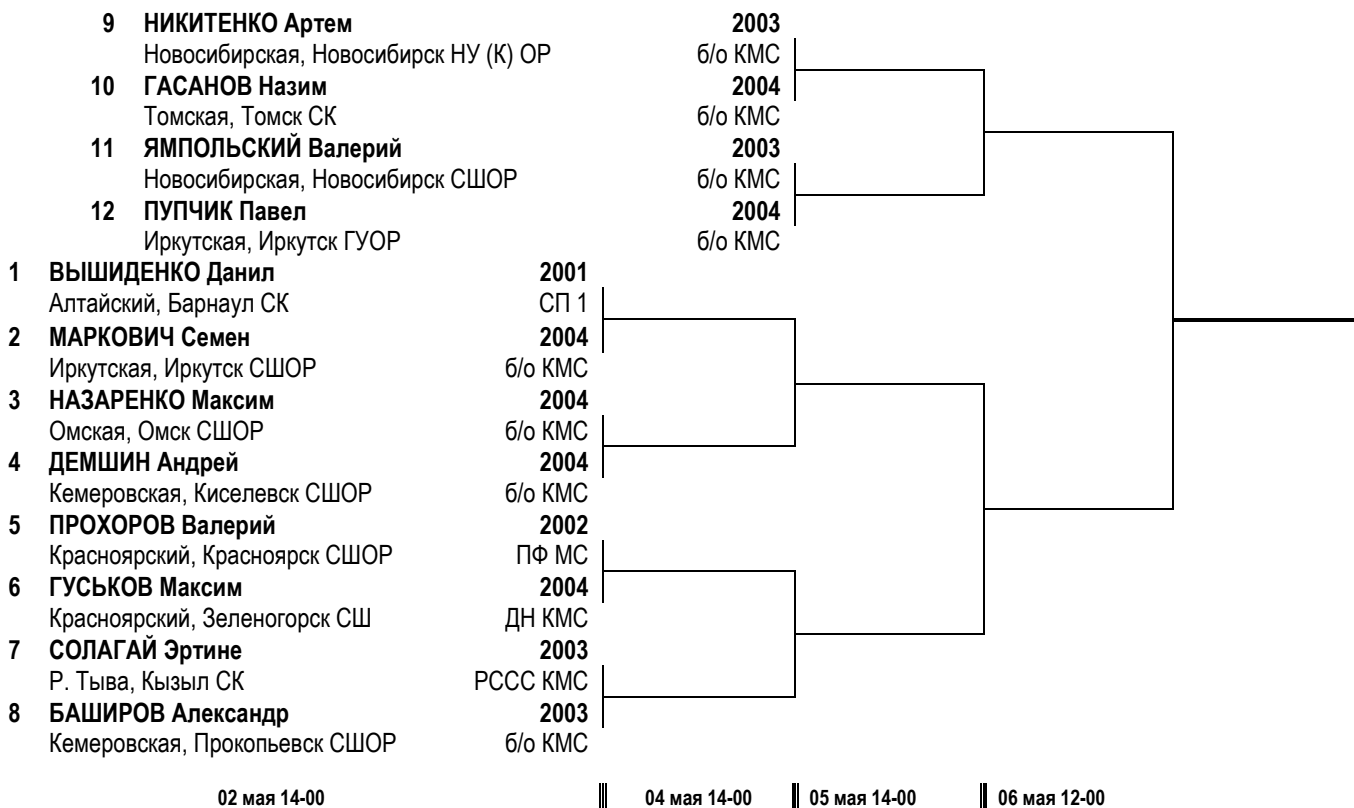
9 **НИКИТЕНКО Артем** **2003**
Новосибирская, Новосибирск НУ (К) ОР б/о КМС
10 **ГАСАНОВ Назим** **2004**
Томская, Томск СК б/о КМС
11 **ЯМПОЛЬСКИЙ Валерий** **2003**
Новосибирская, Новосибирск СШОР б/о КМС
12 **ПУПЧИК Павел** **2004**
Иркутская, Иркутск ГУОР б/о КМС
1 **ВЫШИДЕНКО Данил** **2001**
Алтайский, Барнаул СК СП 1
2 **МАРКОВИЧ Семен** **2004**
Иркутская, Иркутск СШОР б/о КМС
3 **НАЗАРЕНКО Максим** **2004**
Омская, Омск СШОР б/о КМС
4 **ДЕМШИН Андрей** **2004**
Кемеровская, Киселевск СШОР б/о КМС
5 **ПРОХОРОВ Валерий** **2002**
Красноярский, Красноярск СШОР ПФ МС
6 **ГУСЬКОВ Максим** **2004**
Красноярский, Зеленогорск СШ ДН КМС
7 **СОЛАГАЙ Эртине** **2003**
Р. Тыва, Кызыл СК РССС КМС
8 **БАШИРОВ Александр** **2003**
Кемеровская, Прокопьевск СШОР б/о КМС

**02 мая 14-00** **04 мая 14-00** **05 мая 14-00** **06 мая 12-00**